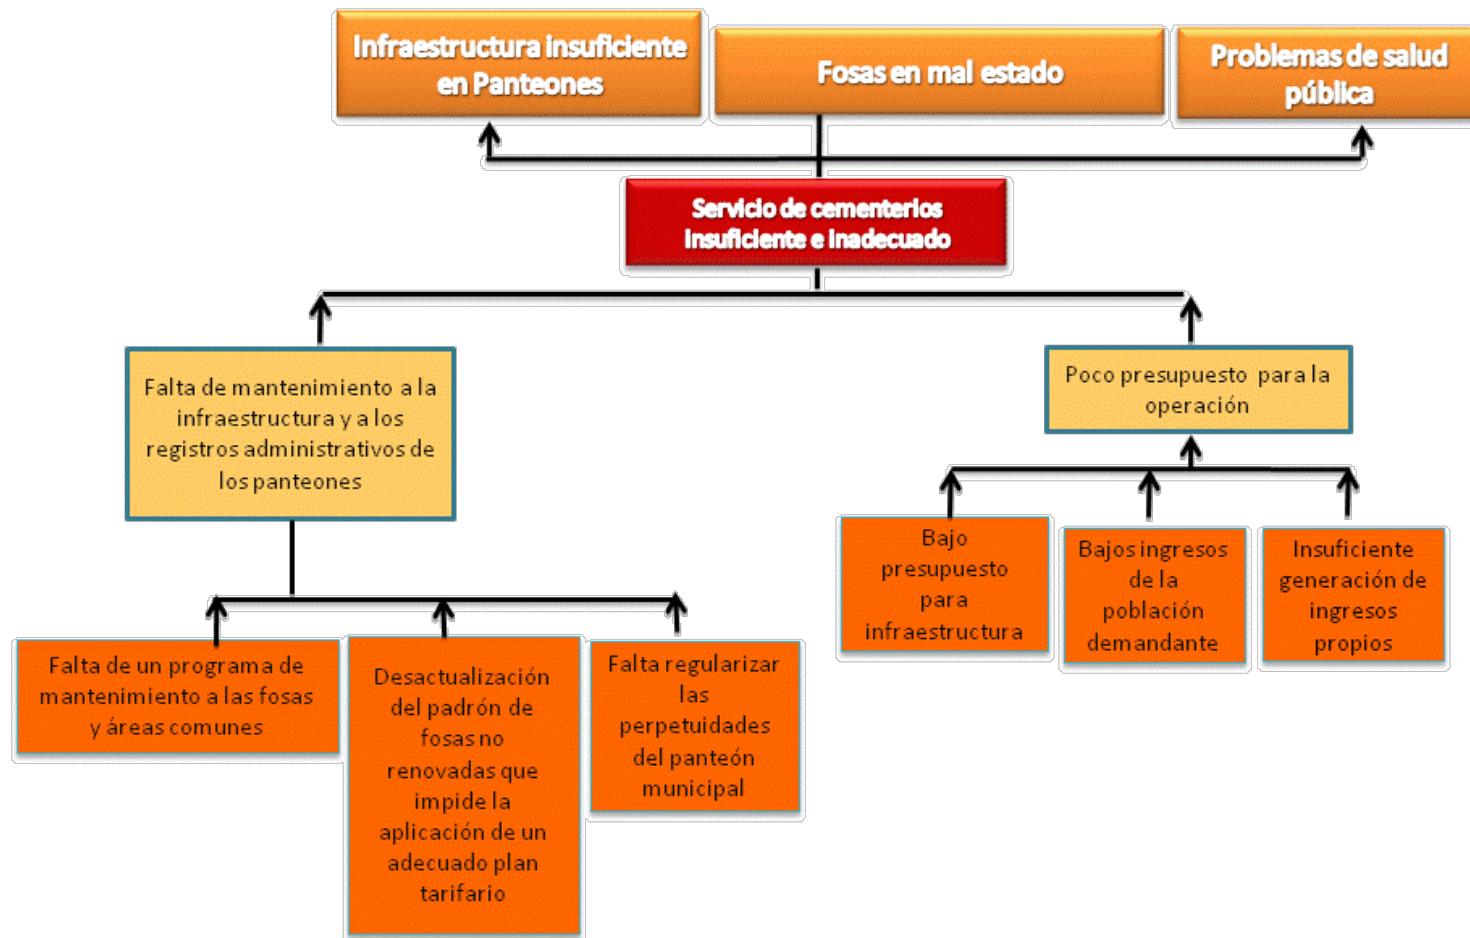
Infraestructura insuficiente en Panteones

Fosas en mal estado

Problemas de salud pública

Servicio de cementerios insuficiente e inadecuado

Falta de mantenimiento a la infraestructura y a los registros administrativos de los panteones

Poco presupuesto para la operación

Bajo presupuesto para infraestructura

Bajos ingresos de la población demandante

Insuficiente generación de ingresos propios

Falta de un programa de mantenimiento a las fosas y áreas comunes

Desactualización del padrón de fosas no renovadas que impide la aplicación de un adecuado plan tarifario

Falta regularizar las perpetuidades del panteón municipal